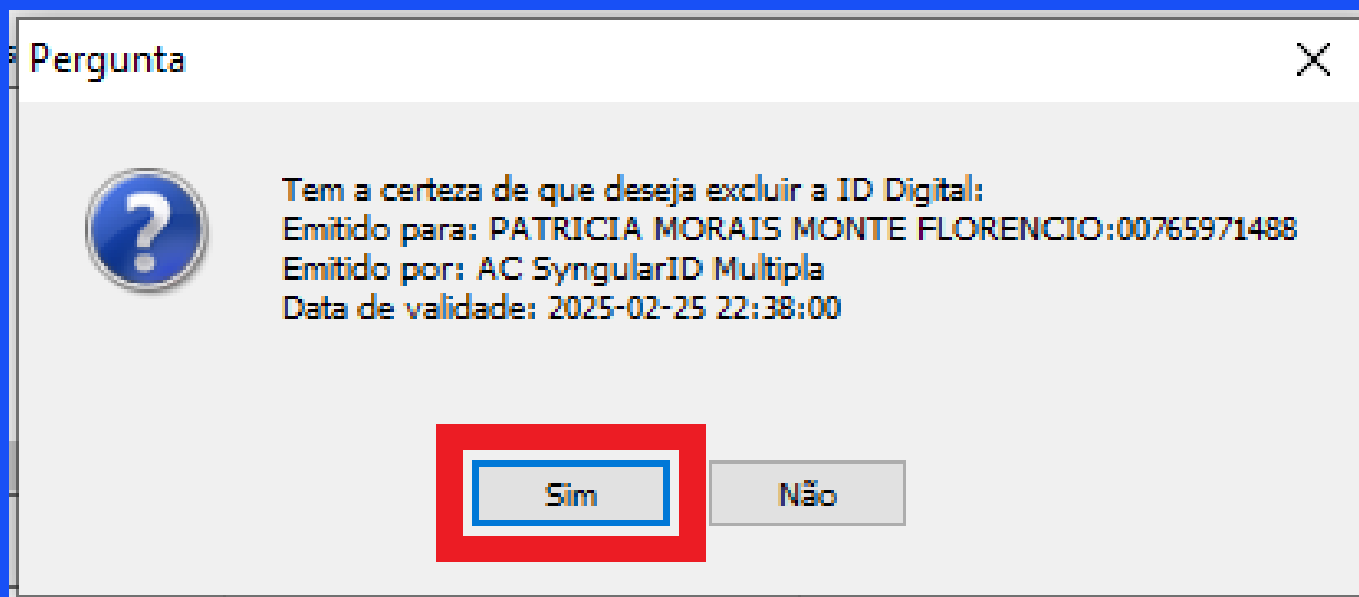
Pergunta

Tem a certeza de que deseja excluir a ID Digital:
Emitido para: PATRICIA MORAIS MONTE FLORENCIO:00765971488
Emitido por: AC SyngularID Multipla
Data de validade: 2025-02-25 22:38:00

Sim

Não